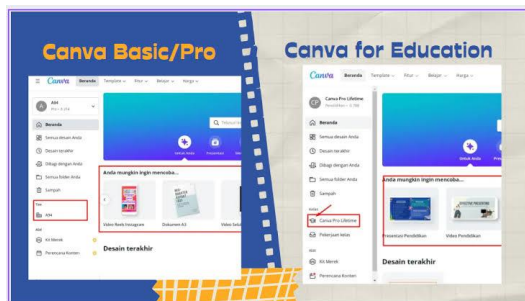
Canva Basic/Pro

Canva for Education

Canva Beranda Template Fitur Belajar Harga

AM

Beranda

Semua desain Anda

Desain terakhir

Dibagi dengan Anda

Semua folder Anda

Sampah

Tim

AM

Alat

Kit Merek

Perencana Konten

Untuk Anda

Presentasi

Media sosial

Anda mungkin ingin mencoba...

Video Reels Instagram

Dokumen A3

Video Sela

Desain terakhir

Canva Beranda Template Fitur Belajar Harga

CP Canva Pro Lifetime

Beranda

Semua desain Anda

Desain terakhir

Dibagi dengan Anda

Semua folder Anda

Sampah

Kelas

Canva Pro Lifetime

Pekerjaan kelas

Alat

Kit Merek

Perencana Konten

Untuk Anda

Anda mungkin ingin mencoba...

Presentasi Pendidikan

Video Pendidikan

Desain terakhir